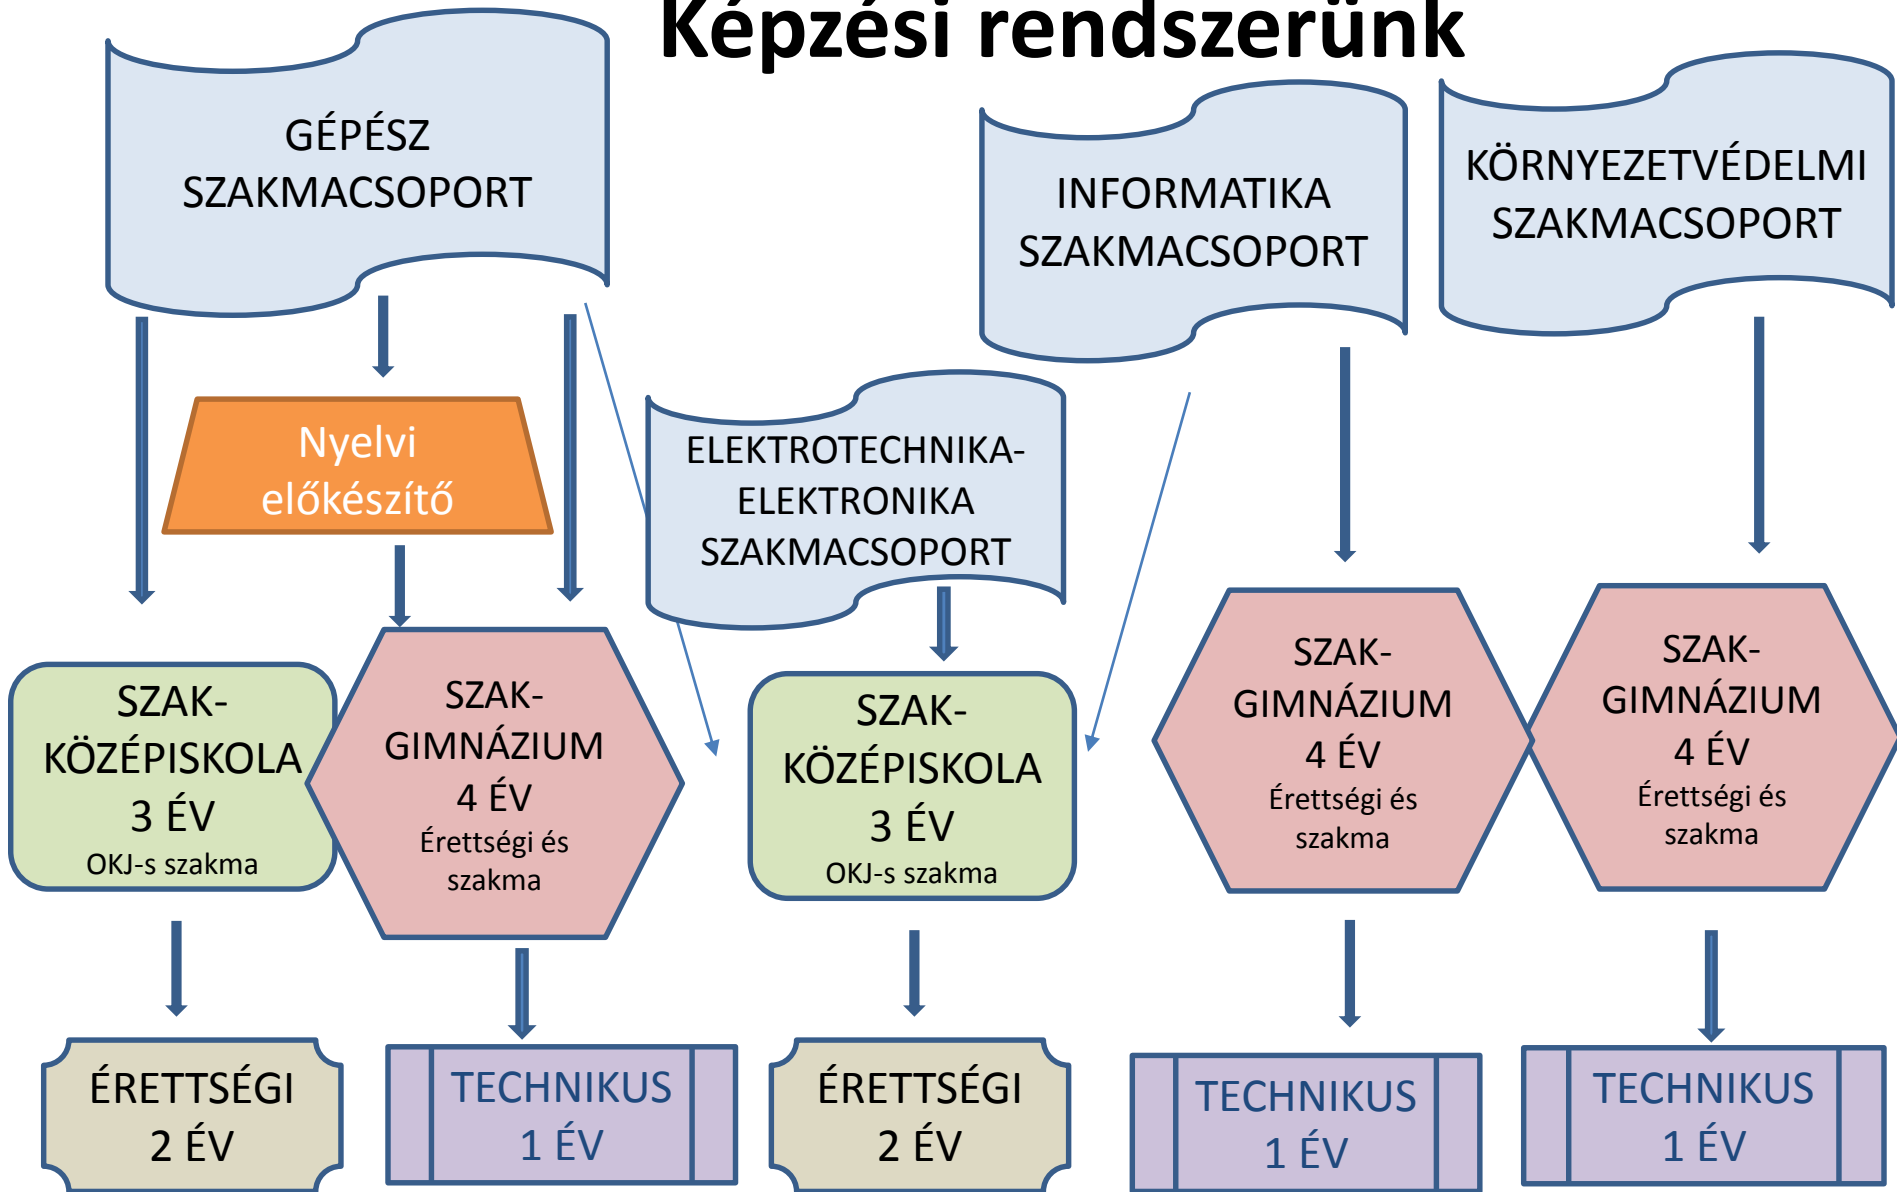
Képzési rendszerünk

GÉPÉSZ SZAKMACSOPORT

INFORMATIKA SZAKMACSOPORT

KÖRNYEZETVÉDELMI SZAKMACSOPORT

Nyelvi előkészítő

ELEKTROTECHNIKA-ELEKTRONIKA SZAKMACSOPORT

SZAK-KÖZÉPISKOLA 3 ÉV
OKJ-s szakma

SZAK-GIMNÁZIUM 4 ÉV
Érettségi és szakma

SZAK-KÖZÉPISKOLA 3 ÉV
OKJ-s szakma

SZAK-GIMNÁZIUM 4 ÉV
Érettségi és szakma

SZAK-GIMNÁZIUM 4 ÉV
Érettségi és szakma

ÉRETTSÉGI 2 ÉV

TECHNIKUS 1 ÉV

ÉRETTSÉGI 2 ÉV

TECHNIKUS 1 ÉV

TECHNIKUS 1 ÉV